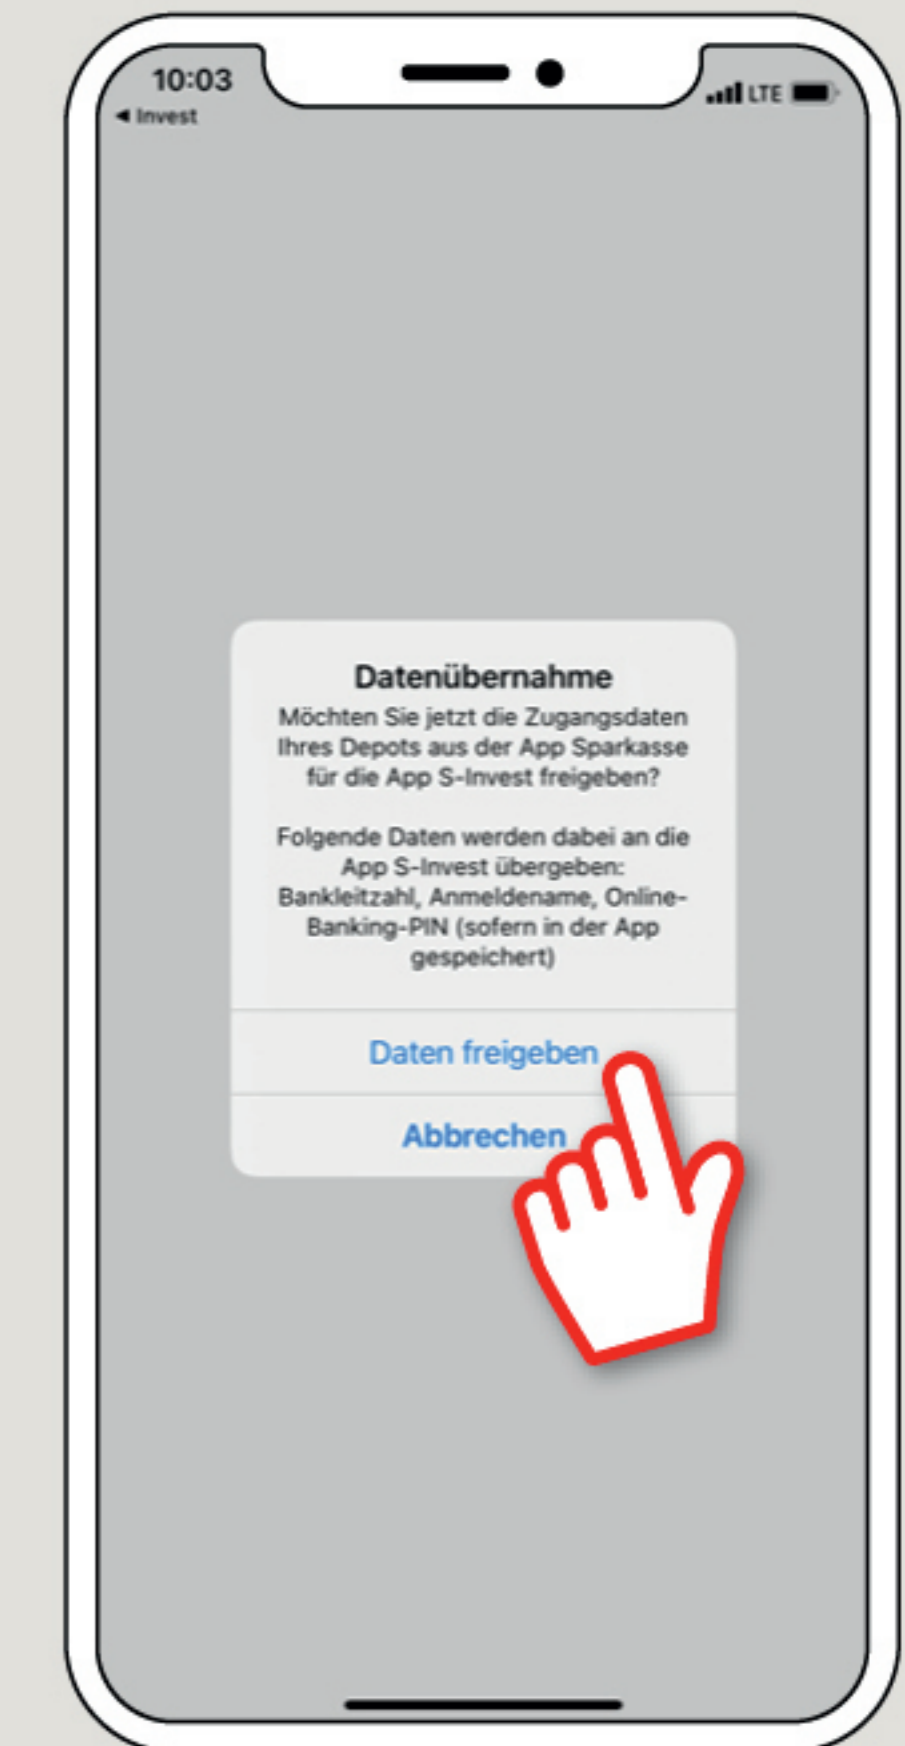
10:03
◀ Invest
LTE

Datenübernahme
Möchten Sie jetzt die Zugangsdaten Ihres Depots aus der App Sparkasse für die App S-Invest freigeben?

Folgende Daten werden dabei an die App S-Invest übergeben: Bankleitzahl, Anmeldename, Online-Banking-PIN (sofern in der App gespeichert)

Daten freigeben

Abbrechen